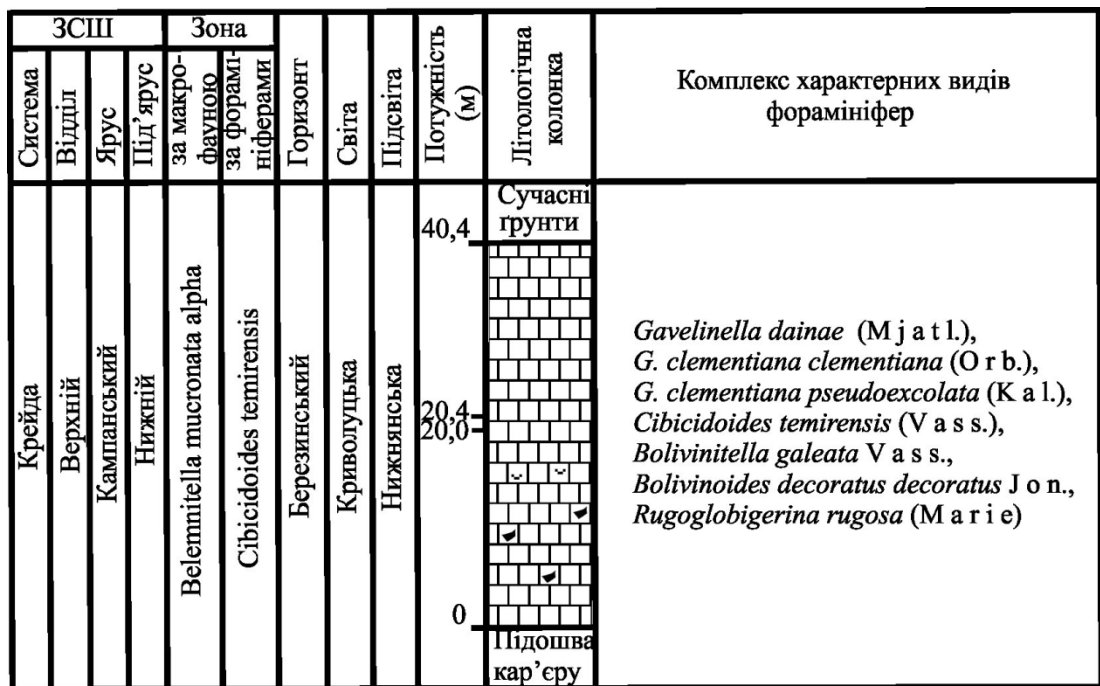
| ЗСШ | | | | Зона | | Горизонт | Світа | Підсвіта | Потужність (м) | Літологічна колонка | Комплекс характерних видів форамініфер |
|---|---|---|---|---|---|---|---|---|---|---|---|
| Система | Відділ | Ярус | Під'ярус | за макрофауною | за форамініферами | | | | | | |
| Крейда | Верхній | Кампанський | Нижній | Belemnitella mucronata alpha | Cibicidoides temirensis | Березинський | Криволуцька | Нижнянська | 40,4 20,4 20,0 0 | Сучасні ґрунти Підошва кар'єру | *Gavelinella dainae* (M j a t l.), *G. clementiana clementiana* (O r b.), *G. clementiana pseudoexcolata* (K a l.), *Cibicidoides temirensis* (V a s s.), *Bolivinitella galeata* V a s s., *Bolivinoides decoratus decoratus* J o n., *Rugoglobigerina rugosa* (M a r i e) |